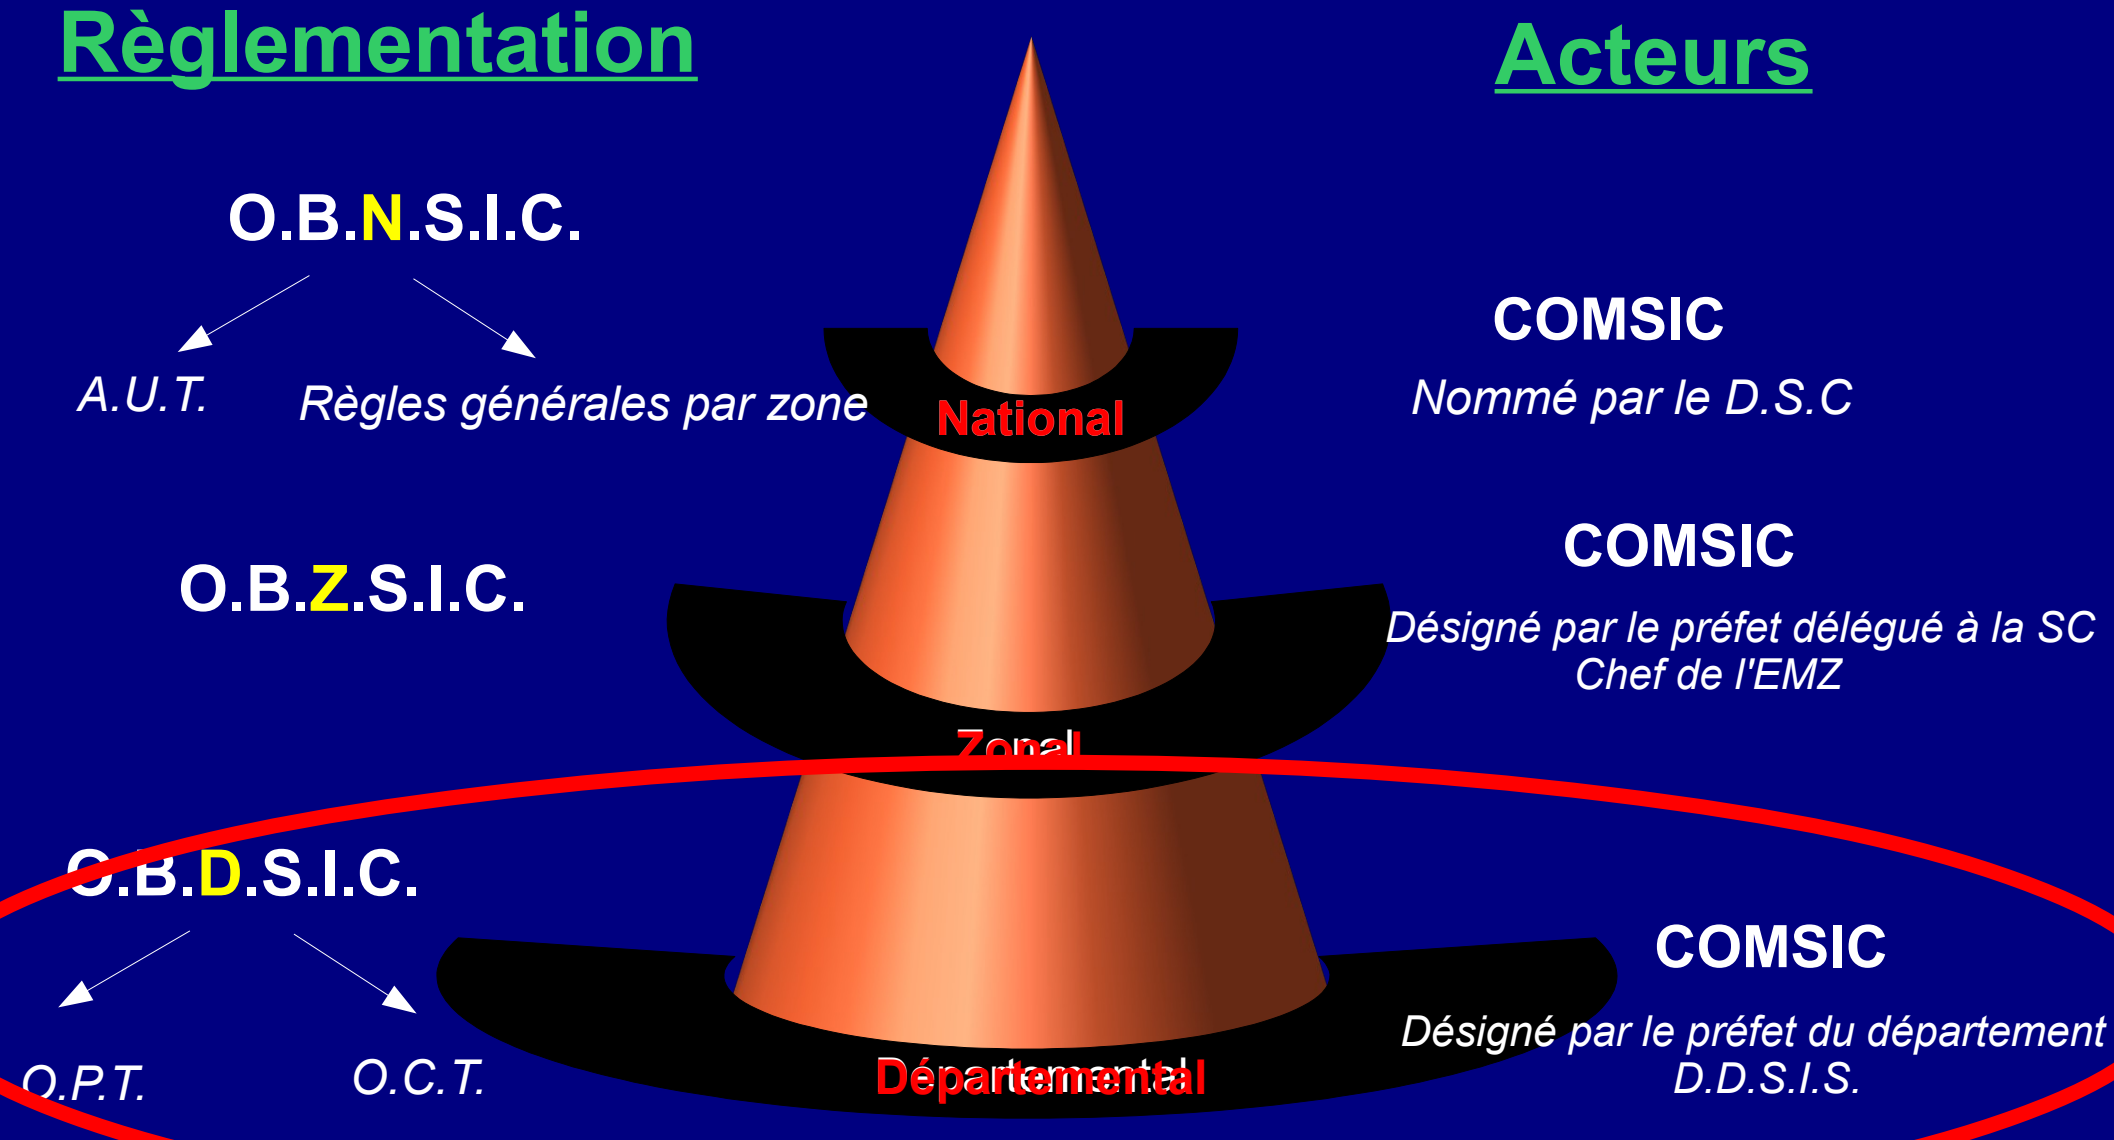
Règlementation

Acteurs

O.B.N.S.I.C.

A.U.T.

Règles générales par zone

National

COMSIC

Nommé par le D.S.C

O.B.Z.S.I.C.

Zonal

COMSIC

Désigné par le préfet délégué à la SC
Chef de l'EMZ

O.B.D.S.I.C.

O.P.T.

O.C.T.

Départemental

COMSIC

Désigné par le préfet du département
D.D.S.I.S.